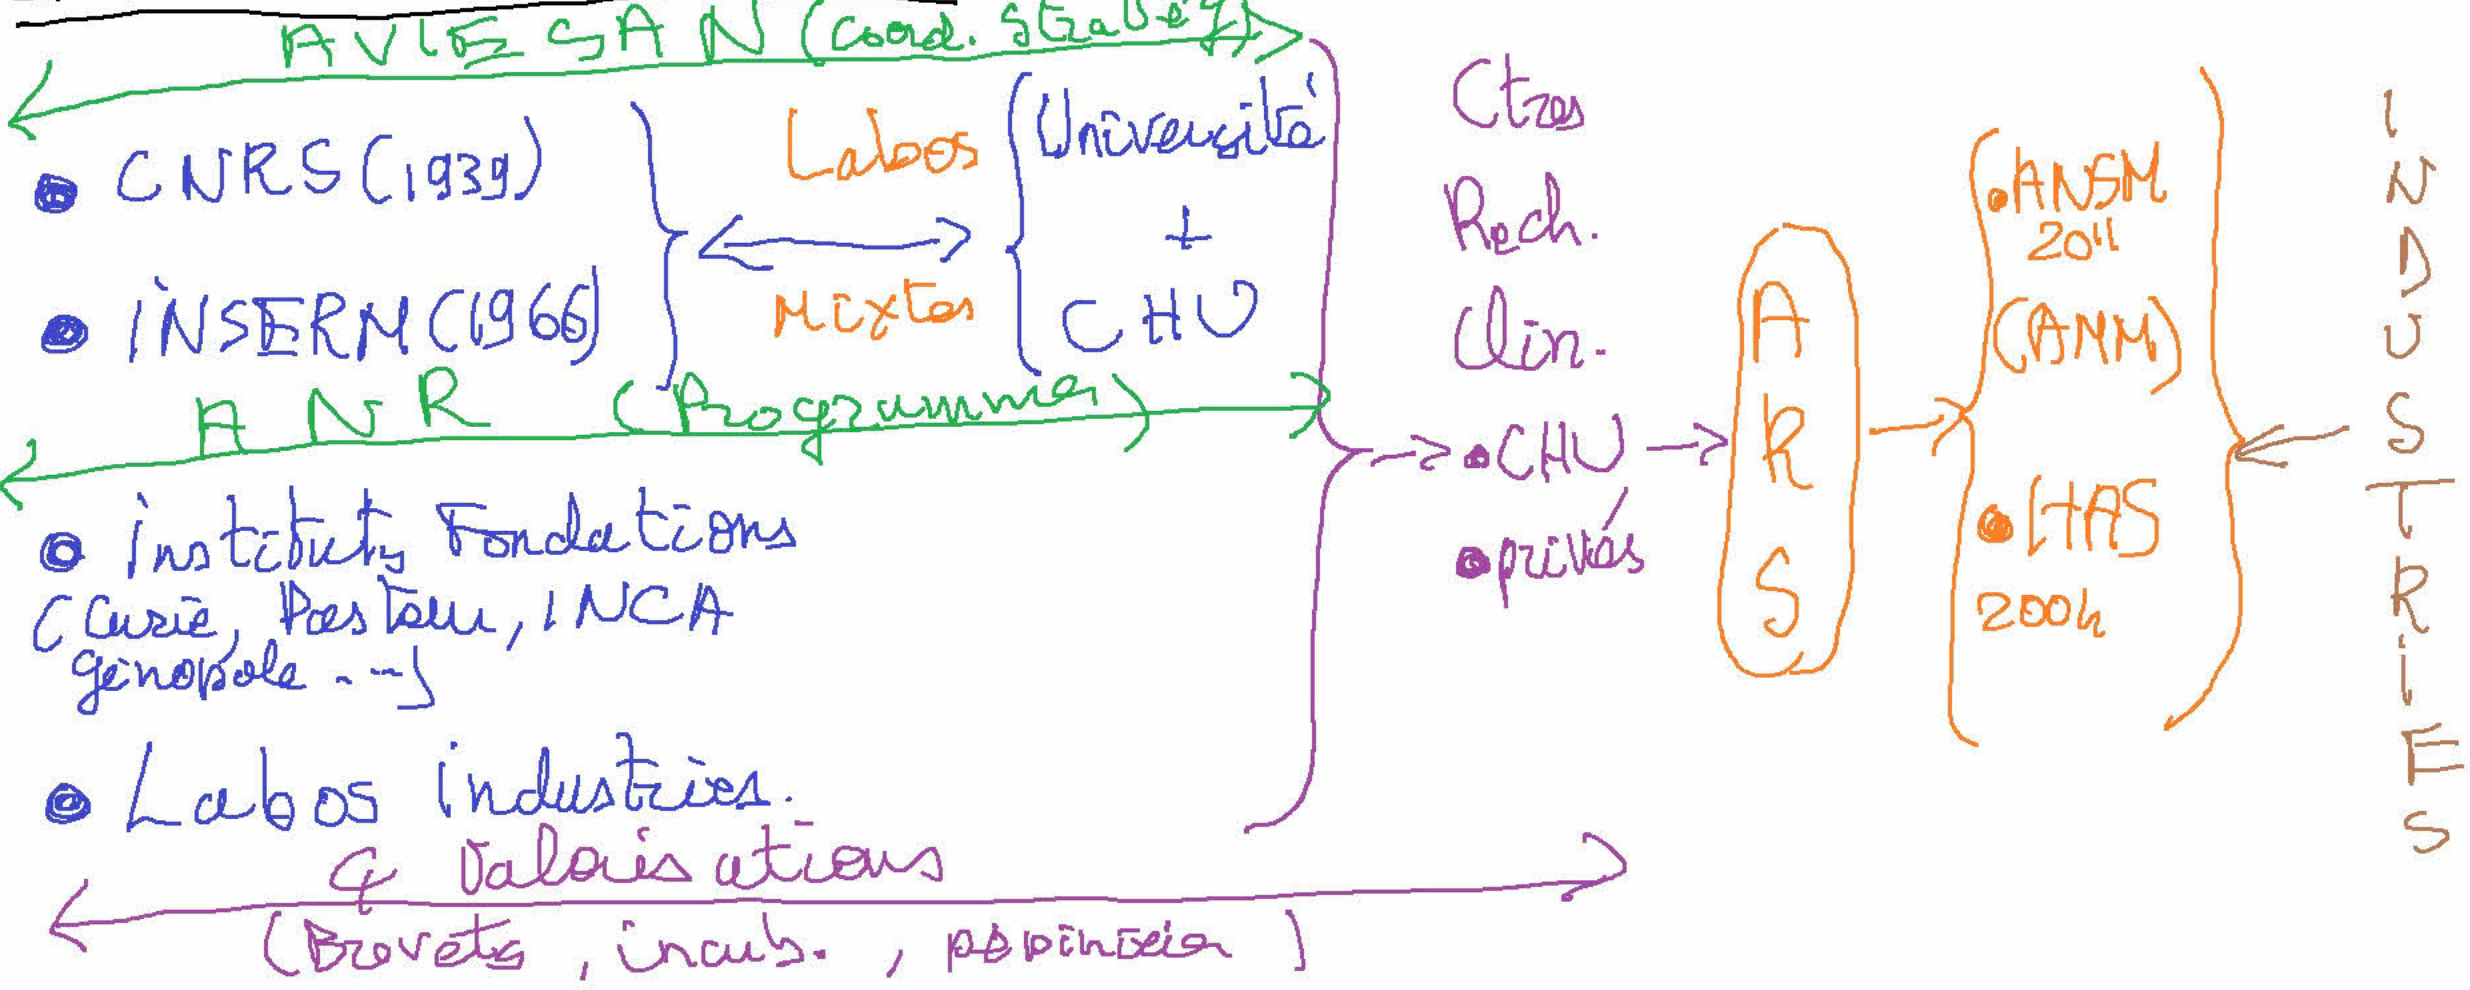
AVIESAN (coord. stratégie)

• CNRS (1939)

• INSERM (1966)

Labos Mixtes

Université + CHU

ANR (Programmes)

• instituts Fondations (Curie, Pasteur, INCA génopole ...)

• Labos industries.

& Valorisations (Brevets, incub., pépinière)

Ctres Rech. Clin.

• CHU

• privés

ARS

• ANSM 2011 (ANM)

• HAS 2004

INDUSTRIES